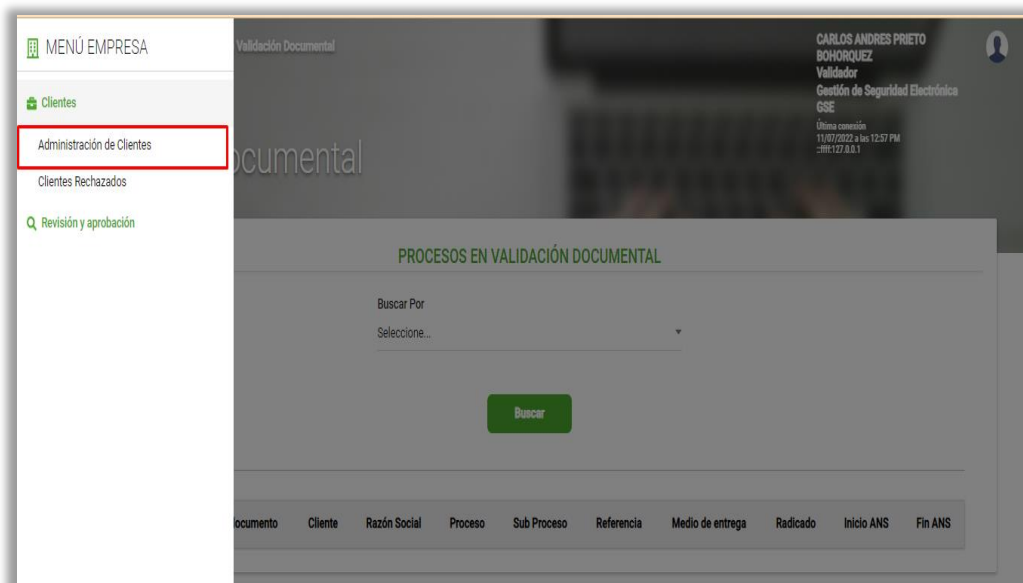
MENÚ EMPRESA

Clientes

Administración de Clientes

Clientes Rechazados

Revisión y aprobación

Validación Documental

CARLOS ANDRES PRIETO BOHORQUEZ
Validador
Gestión de Seguridad Electrónica GSE
Última conexión
11/07/2022 a las 12:57 PM
::ffff:127.0.0.1

ocumental

PROCESOS EN VALIDACIÓN DOCUMENTAL

Buscar Por

Seleccione...

Buscar

| ocumento | Cliente | Razón Social | Proceso | Sub Proceso | Referencia | Medio de entrega | Radicado | Inicio ANS | Fin ANS |
|---|---|---|---|---|---|---|---|---|---|